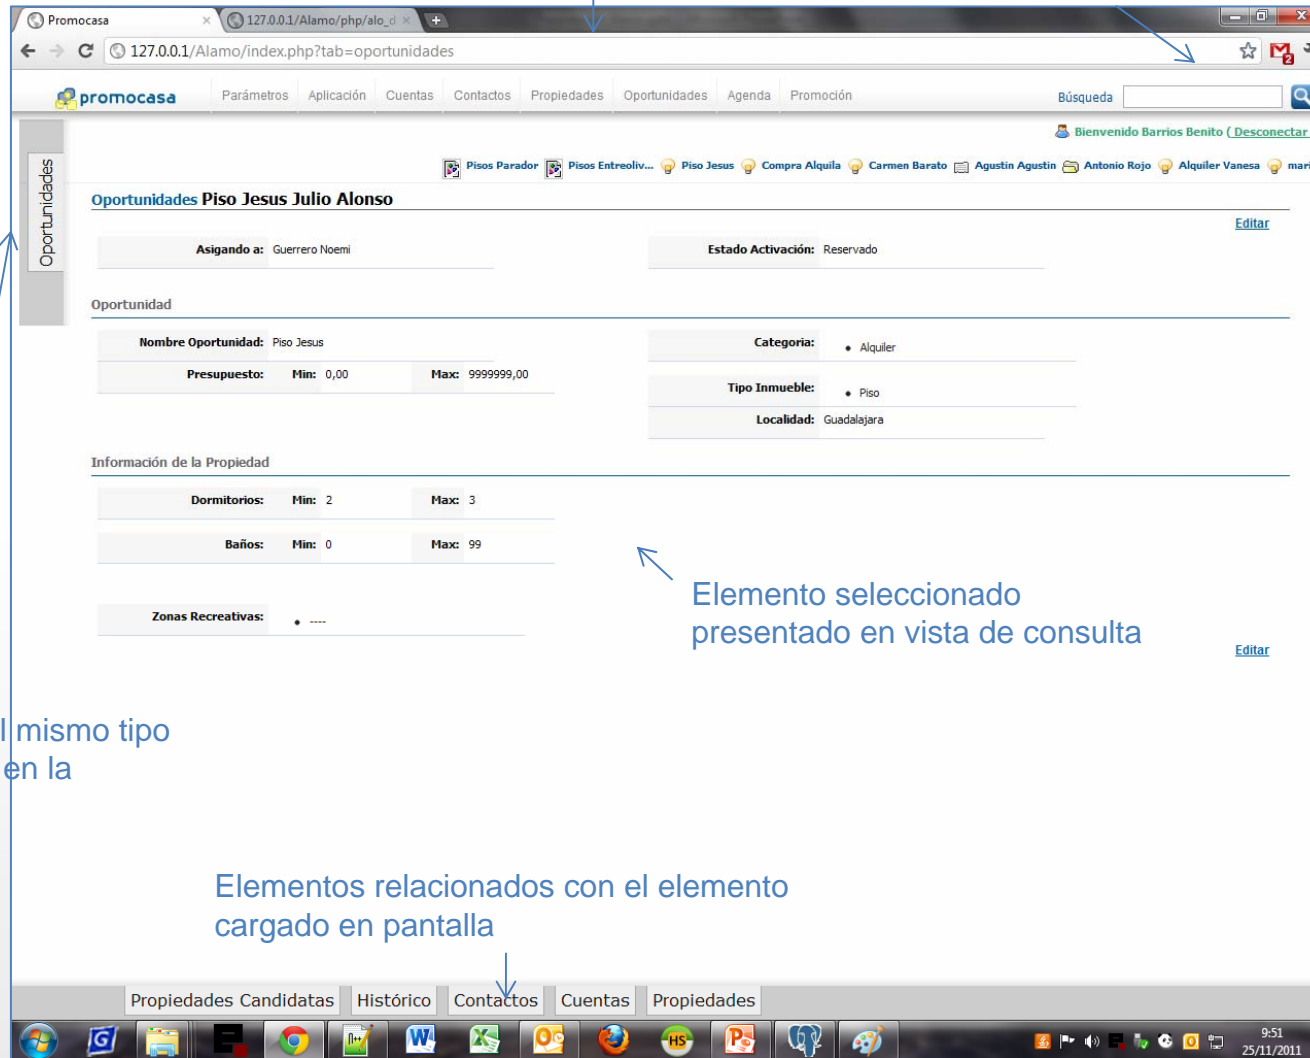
Promocasa ×
127.0.0.1/Alamo/php/alo_d ×
127.0.0.1/Alamo/index.php?tab=oportunidades

promocasa
Parámetros Aplicación Cuentas Contactos Propiedades Oportunidades Agenda Promoción
Búsqueda

Oportunidades

Bienvenido Barrios Benito ( Desconectar

Pisos Parador Pisos Entreoliv... Piso Jesus Compra Alquila Carmen Barato Agustin Agustin Antonio Rojo Alquiler Vanesa mari

Oportunidades Piso Jesus Julio Alonso

Editar

Asigando a: Guerrero Noemi
Estado Activación: Reservado

Oportunidad

Nombre Oportunidad: Piso Jesus
Presupuesto: Min: 0,00 Max: 9999999,00
Categoria: • Alquiler
Tipo Inmueble: • Piso
Localidad: Guadalajara

Información de la Propiedad

Dormitorios: Min: 2 Max: 3
Baños: Min: 0 Max: 99
Zonas Recreativas: • ----

Elemento seleccionado presentado en vista de consulta

Editar

l mismo tipo en la

Elementos relacionados con el elemento cargado en pantalla

Propiedades Candidatas Histórico Contactos Cuentas Propiedades

9:51
25/11/2011